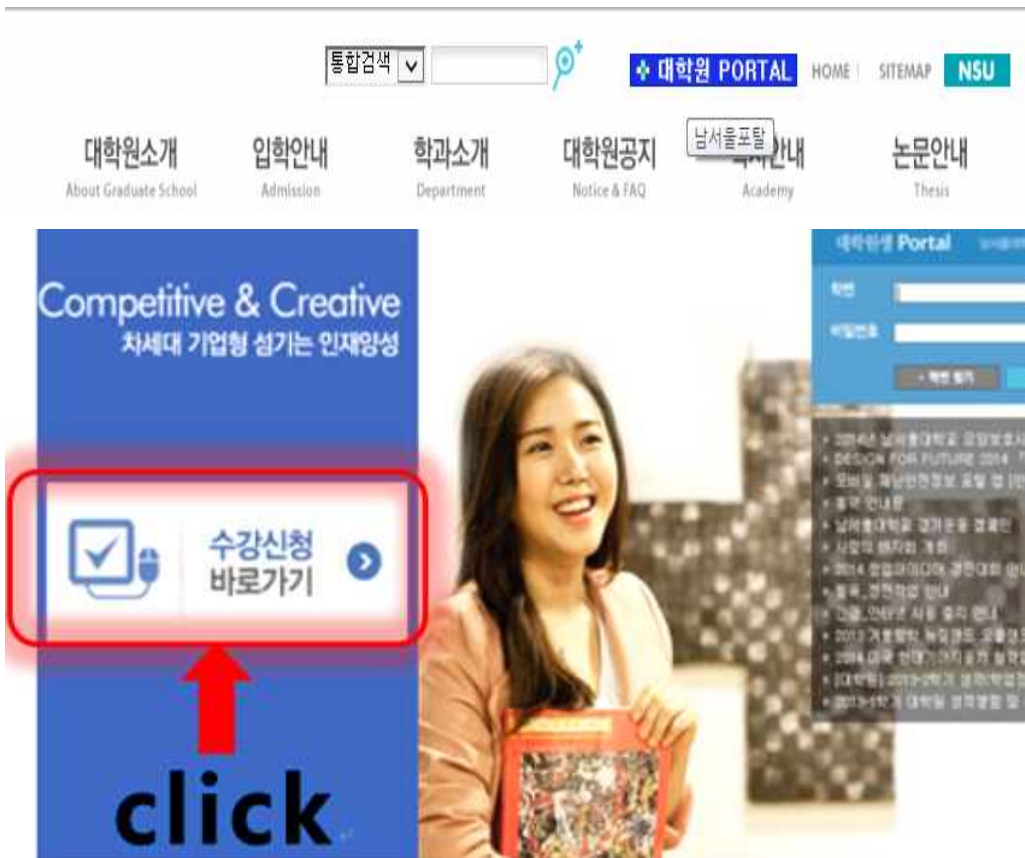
통합검색 ✓ 대학원 PORTAL HOME SITEMAP NSU

대학원소개 About Graduate School
입학안내 Admission
학과소개 Department
대학원공지 Notice & FAQ
남서울포탈 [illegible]안내 Academy
논문안내 Thesis

Competitive & Creative
차세대 기업형 섬기는 인재양성

수강신청 바로가기

click

대학원생 Portal
학번
비밀번호

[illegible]